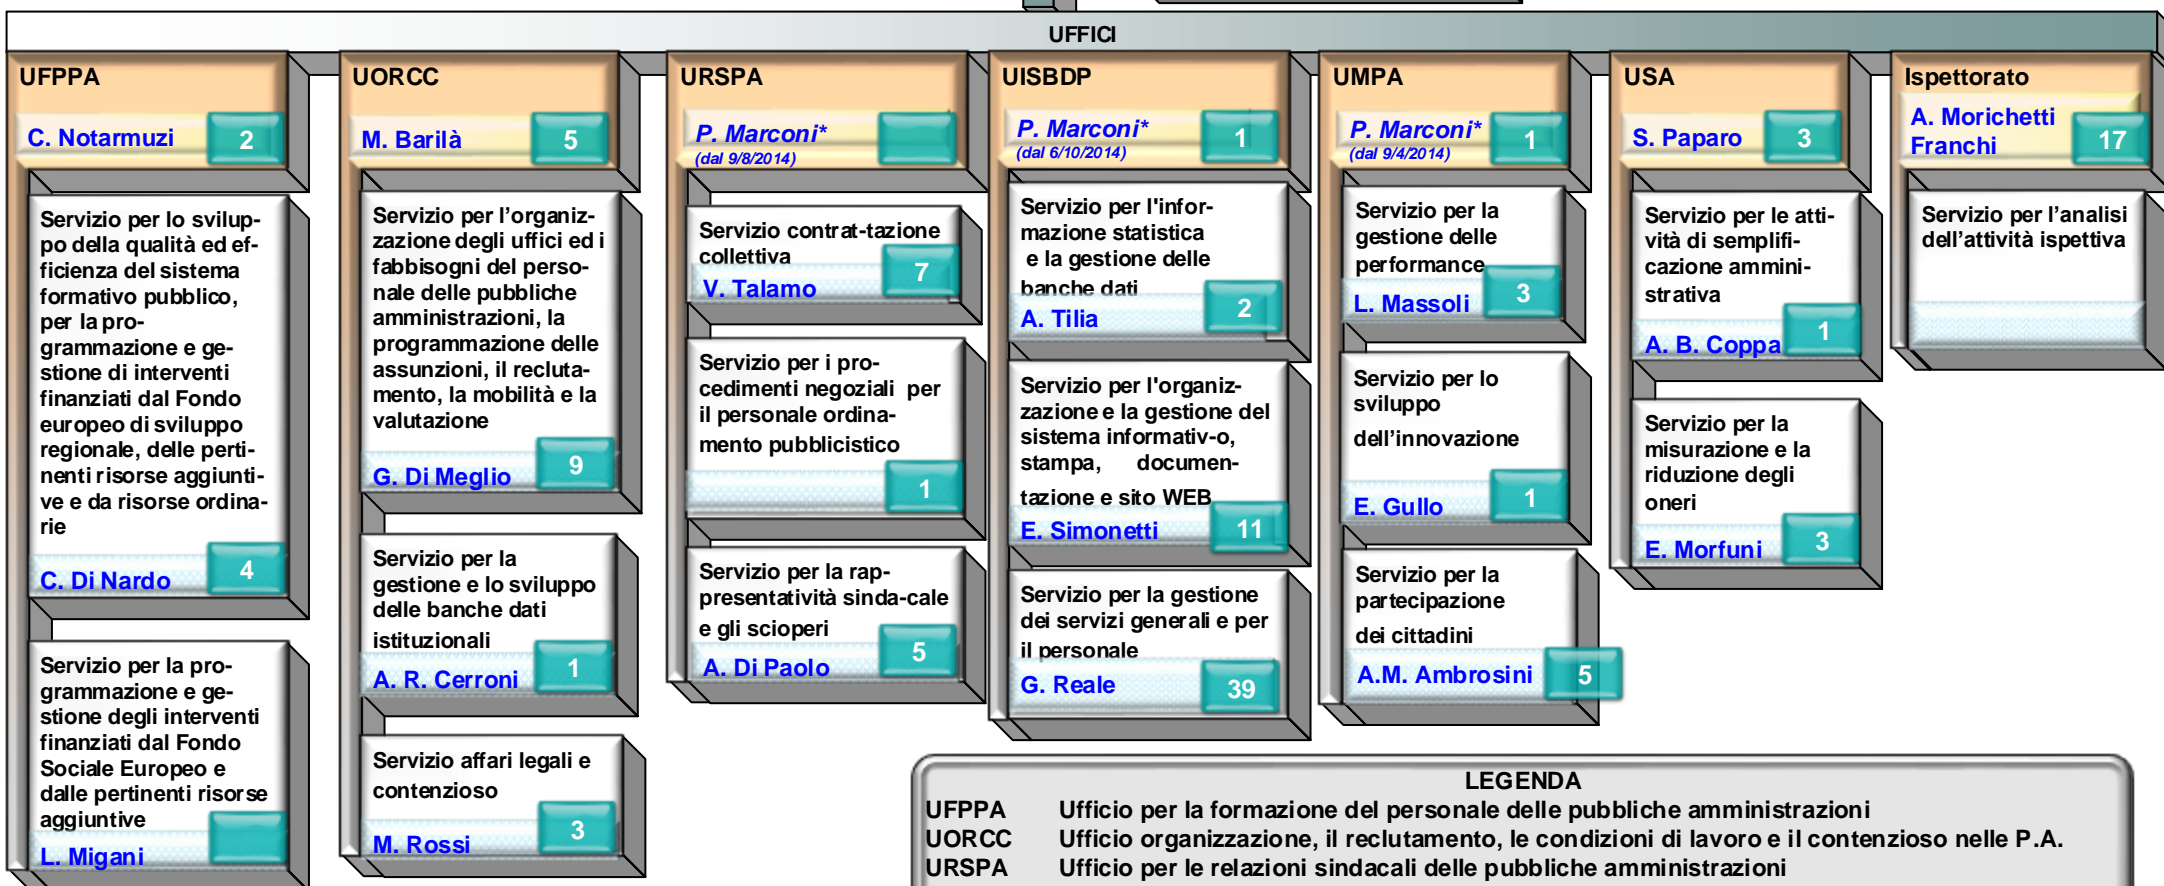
UFFICI

UFPPA

C. Notarmuzi 2

Servizio per lo sviluppo della qualità ed efficienza del sistema formativo pubblico, per la programmazione e gestione di interventi finanziati dal Fondo europeo di sviluppo regionale, delle pertinenti risorse aggiuntive e da risorse ordinarie

C. Di Nardo 4

Servizio per la programmazione e gestione degli interventi finanziati dal Fondo Sociale Europeo e dalle pertinenti risorse aggiuntive

L. Migani

UORCC

M. Barilà 5

Servizio per l'organizzazione degli uffici ed i fabbisogni del personale delle pubbliche amministrazioni, la programmazione delle assunzioni, il reclutamento, la mobilità e la valutazione

G. Di Meglio 9

Servizio per la gestione e lo sviluppo delle banche dati istituzionali

A. R. Cerroni 1

Servizio affari legali e contenzioso

M. Rossi 3

URSPA

P. Marconi*
(dal 9/8/2014)

Servizio contrat-tazione collettiva

V. Talamo 7

Servizio per i procedimenti negoziali per il personale ordinamento pubblicistico

1

Servizio per la rappresentatività sinda-cale e gli scioperi

A. Di Paolo 5

UISBDP

P. Marconi*
(dal 6/10/2014) 1

Servizio per l'informazione statistica e la gestione delle banche dati

A. Tilia 2

Servizio per l'organizzazione e la gestione del sistema informativ-o, stampa, documentazione e sito WEB

E. Simonetti 11

Servizio per la gestione dei servizi generali e per il personale

G. Reale 39

UMPA

P. Marconi*
(dal 9/4/2014) 1

Servizio per la gestione delle performance

L. Massoli 3

Servizio per lo sviluppo dell'innovazione

E. Gullo 1

Servizio per la partecipazione dei cittadini

A.M. Ambrosini 5

USA

S. Paparo 3

Servizio per le attività di semplificazione amministrativa

A. B. Coppa 1

Servizio per la misurazione e la riduzione degli oneri

E. Morfuni 3

Ispettorato

A. Morichetti Franchi 17

Servizio per l'analisi dell'attività ispettiva

LEGENDA
UFPPA Ufficio per la formazione del personale delle pubbliche amministrazioni
UORCC Ufficio organizzazione, il reclutamento, le condizioni di lavoro e il contenzioso nelle P.A.
URSPA Ufficio per le relazioni sindacali delle pubbliche amministrazioni